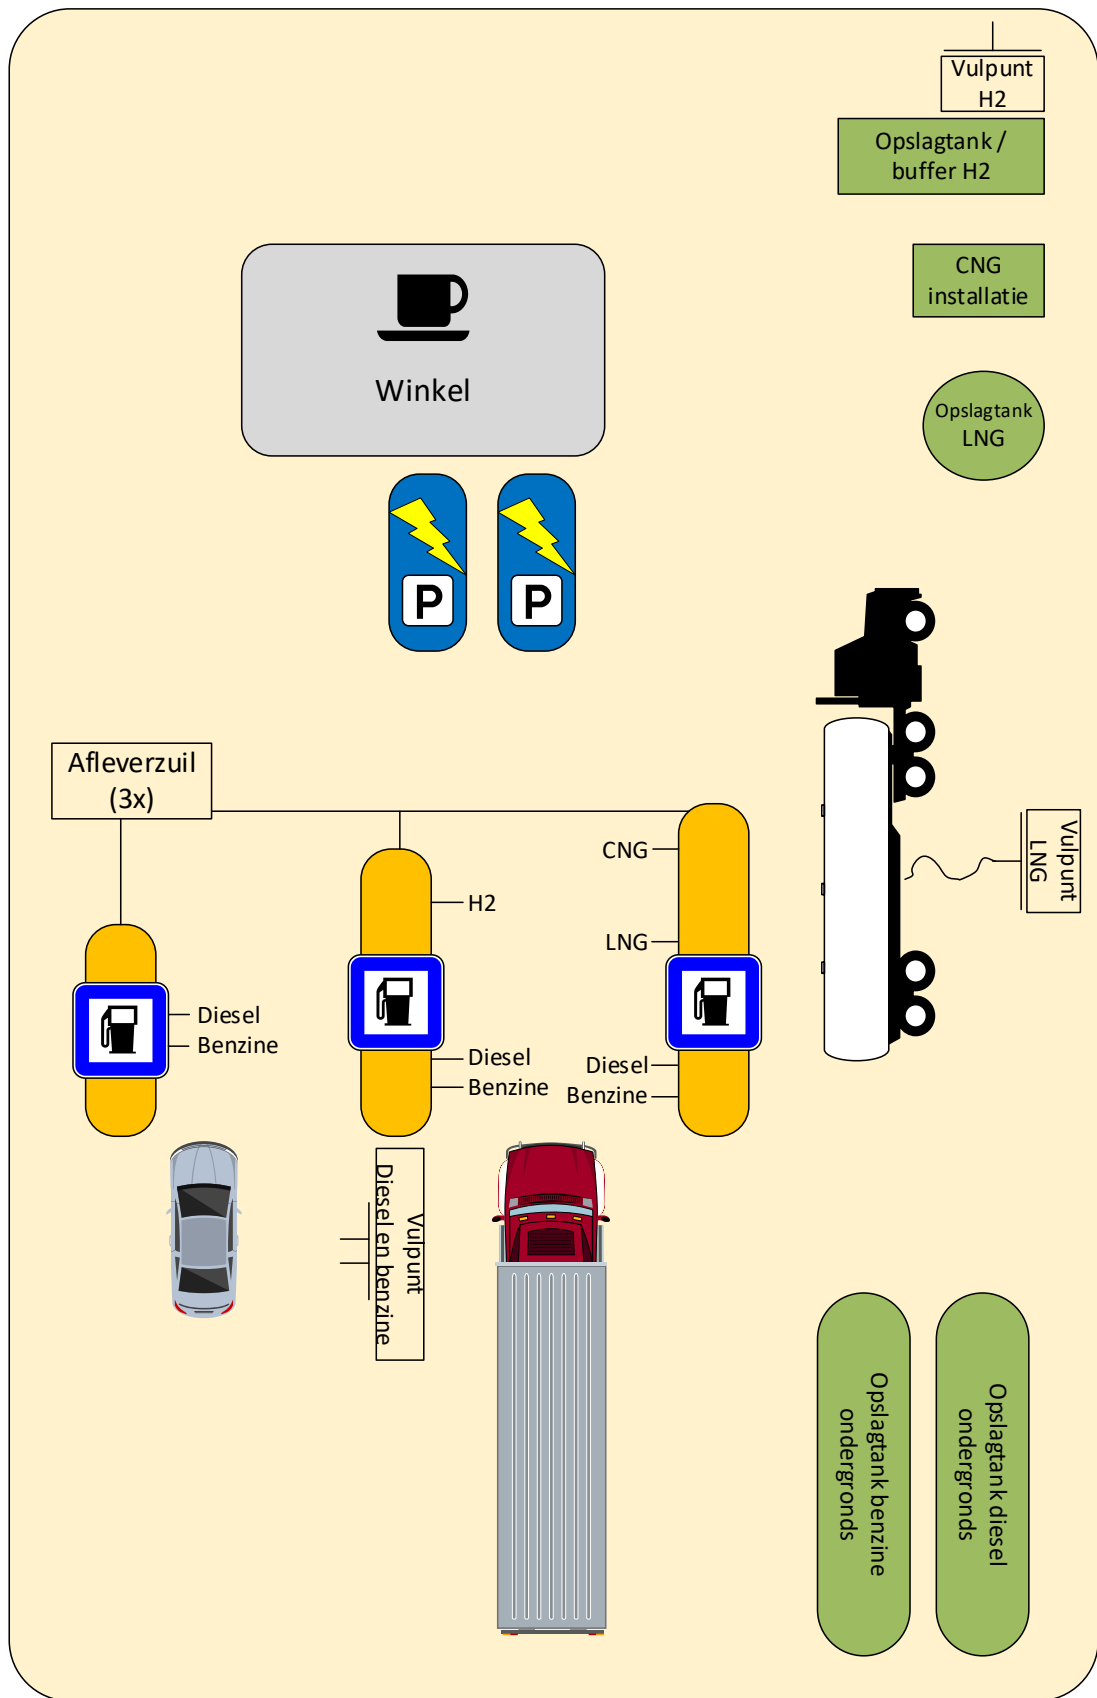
Vulpunt H2

Opslagtank / buffer H2

CNG installatie

Opslagtank LNG

Winkel

P

P

Afleverzuil (3x)

CNG

H2

LNG

Vulpunt LNG

Diesel

Benzine

Diesel

Benzine

Diesel

Benzine

Vulpunt Diesel en benzine

Opslagtank benzine ondergronds

Opslagtank diesel ondergronds